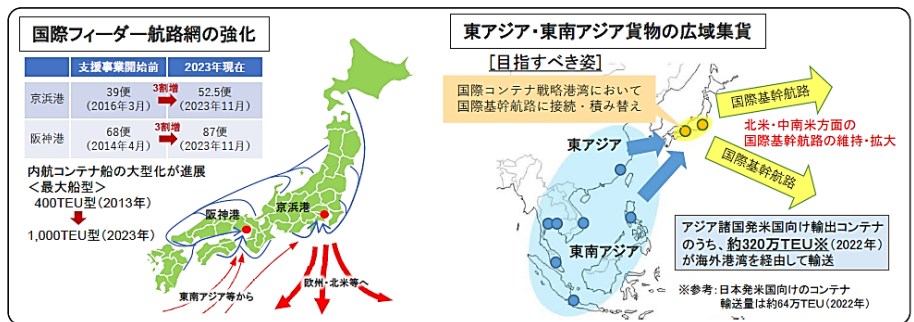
国際フィーダー航路網の強化

|  | 支援事業開始前 | 2023年現在 |
|---|---|---|
| 京浜港 | 39便（2016年3月） 3割増 | 52.5便（2023年11月） |
| 阪神港 | 68便（2014年4月） 3割増 | 87便（2023年11月） |

内航コンテナ船の大型化が進展
＜最大船型＞
400TEU型（2013年）
1,000TEU型（2023年）

阪神港
京浜港
東南アジア等から
欧州・北米等へ

東アジア・東南アジア貨物の広域集貨

[目指すべき姿]

国際コンテナ戦略港湾において国際基幹航路に接続・積み替え

国際基幹航路
北米・中南米方面の国際基幹航路の維持・拡大
国際基幹航路

東アジア
東南アジア

アジア諸国発米国向け輸出コンテナのうち、約320万TEU※（2022年）が海外港湾を経由して輸送

※参考：日本発米国向けのコンテナ輸送量は約64万TEU（2022年）